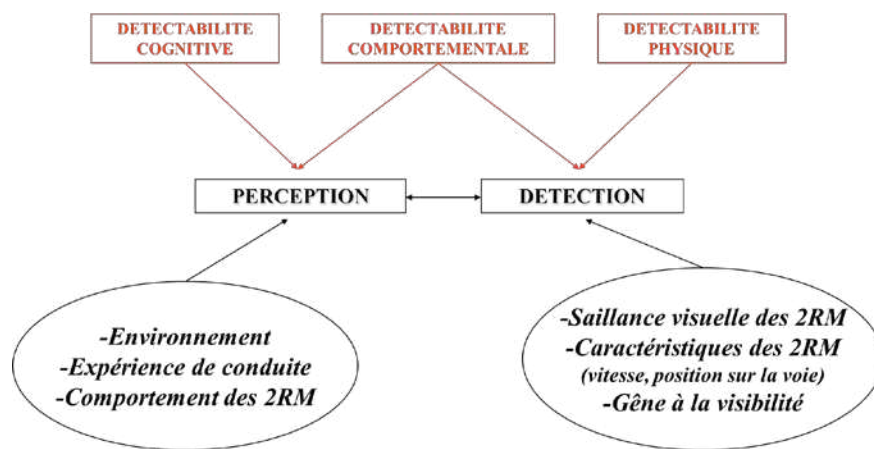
DETECTABILITE COGNITIVE

DETECTABILITE COMPORTEMENTALE

DETECTABILITE PHYSIQUE

PERCEPTION

DETECTION

-Environnement
-Expérience de conduite
-Comportement des 2RM

-Saillance visuelle des 2RM
-Caractéristiques des 2RM
(vitesse, position sur la voie)
-Gêne à la visibilité